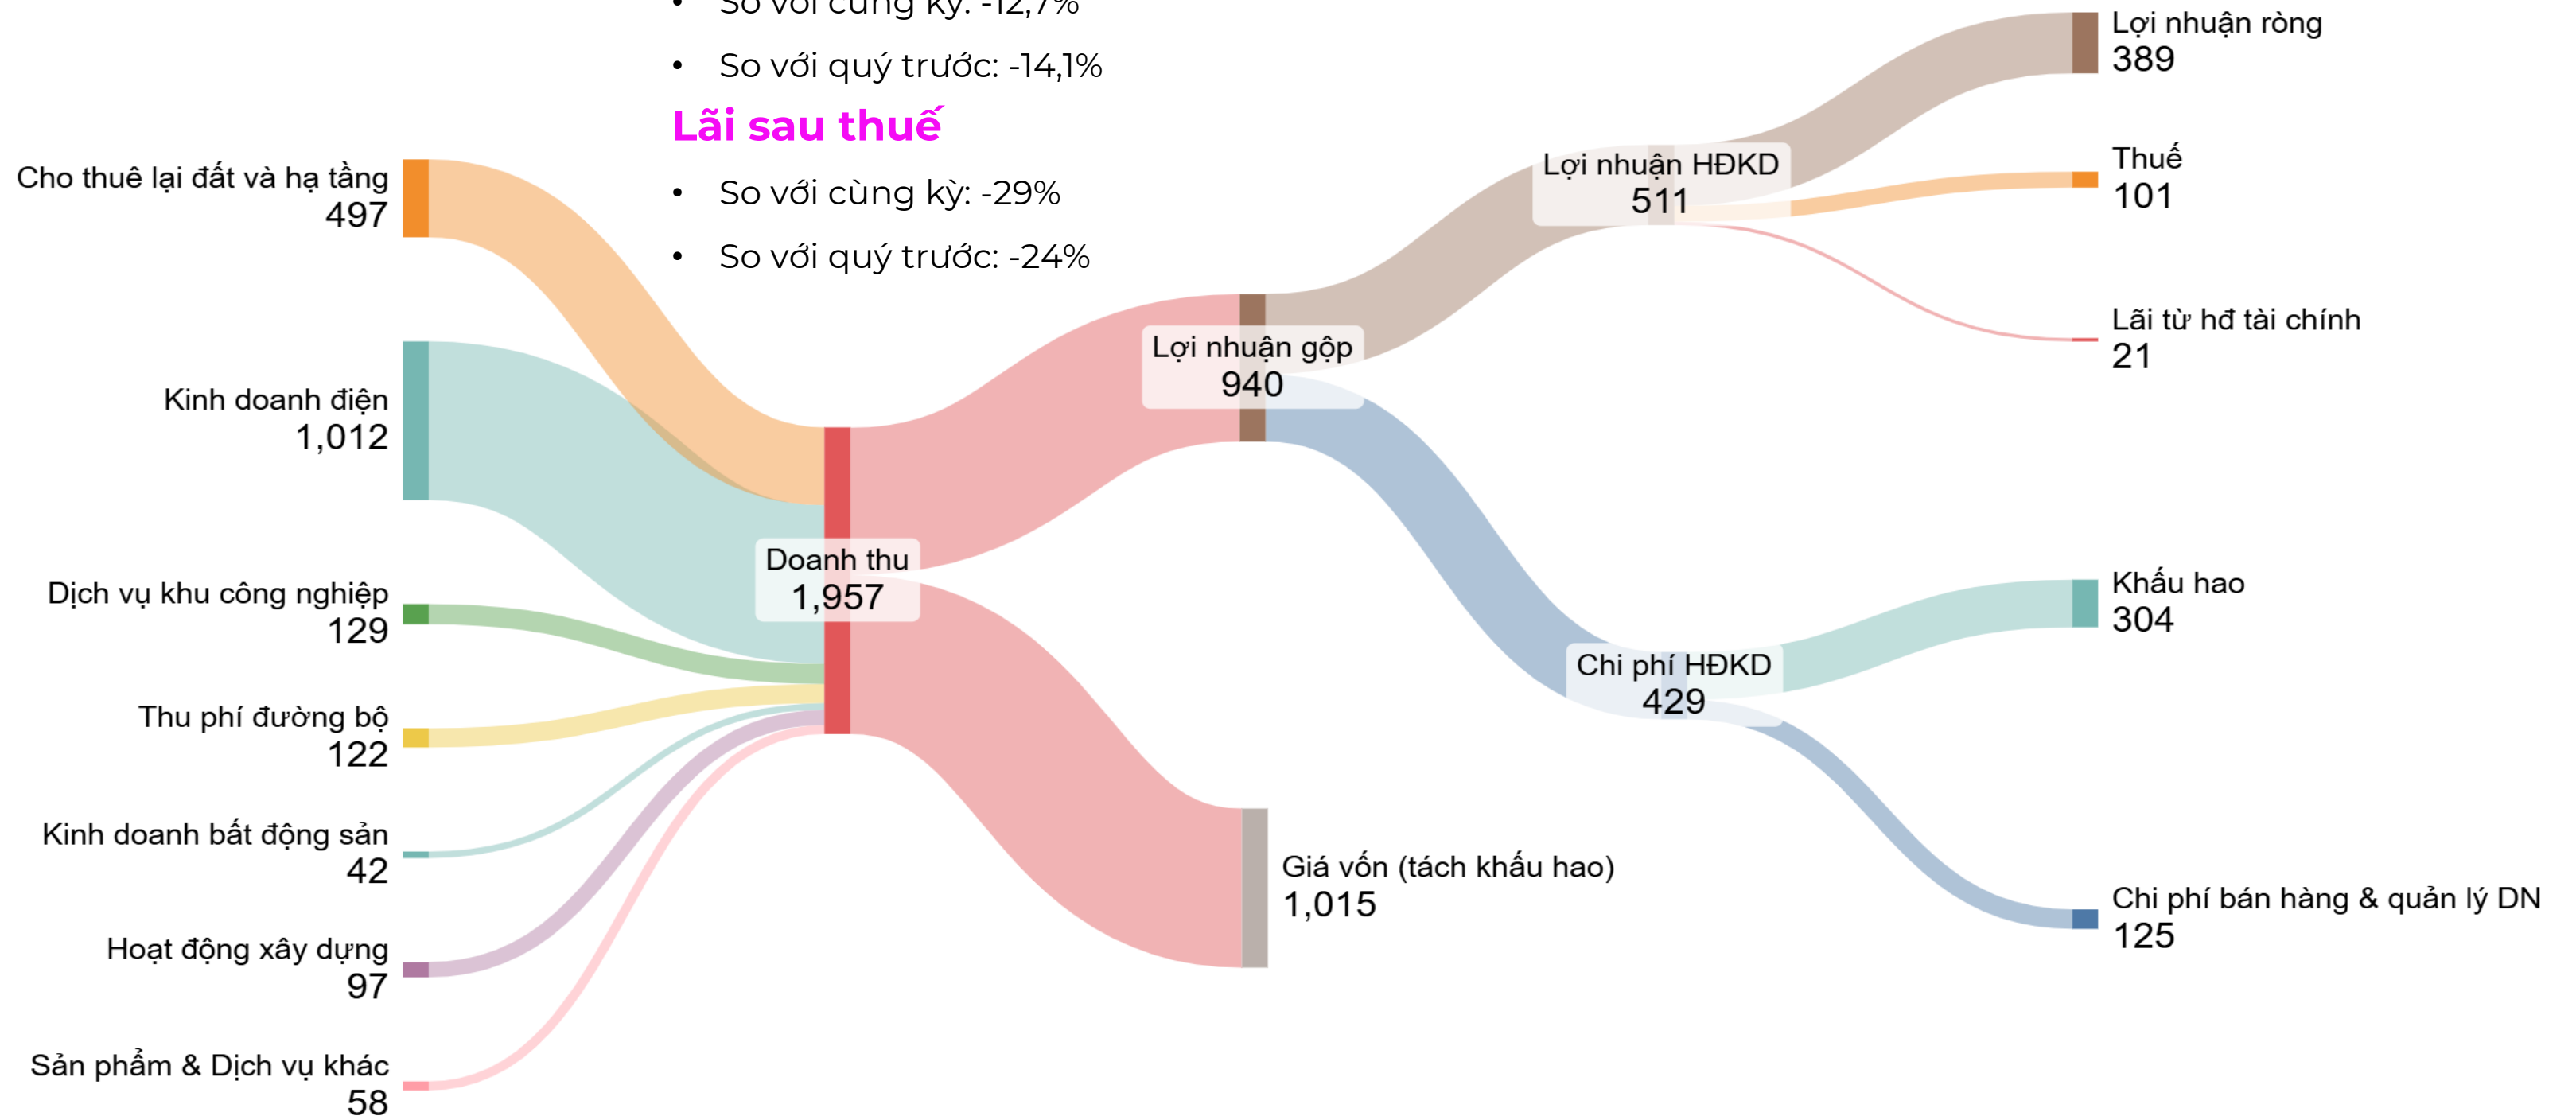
• So với cùng kỳ: -12,7%

• So với quý trước: -14,1%

Lãi sau thuế

• So với cùng kỳ: -29%

• So với quý trước: -24%

Cho thuê lại đất và hạ tầng
497

Kinh doanh điện
1,012

Dịch vụ khu công nghiệp
129

Thu phí đường bộ
122

Kinh doanh bất động sản
42

Hoạt động xây dựng
97

Sản phẩm & Dịch vụ khác
58

Doanh thu
1,957

Lợi nhuận gộp
940

Giá vốn (tách khấu hao)
1,015

Lợi nhuận HĐKD
511

Chi phí HĐKD
429

Lợi nhuận ròng
389

Thuế
101

Lãi từ hđ tài chính
21

Khấu hao
304

Chi phí bán hàng & quản lý DN
125